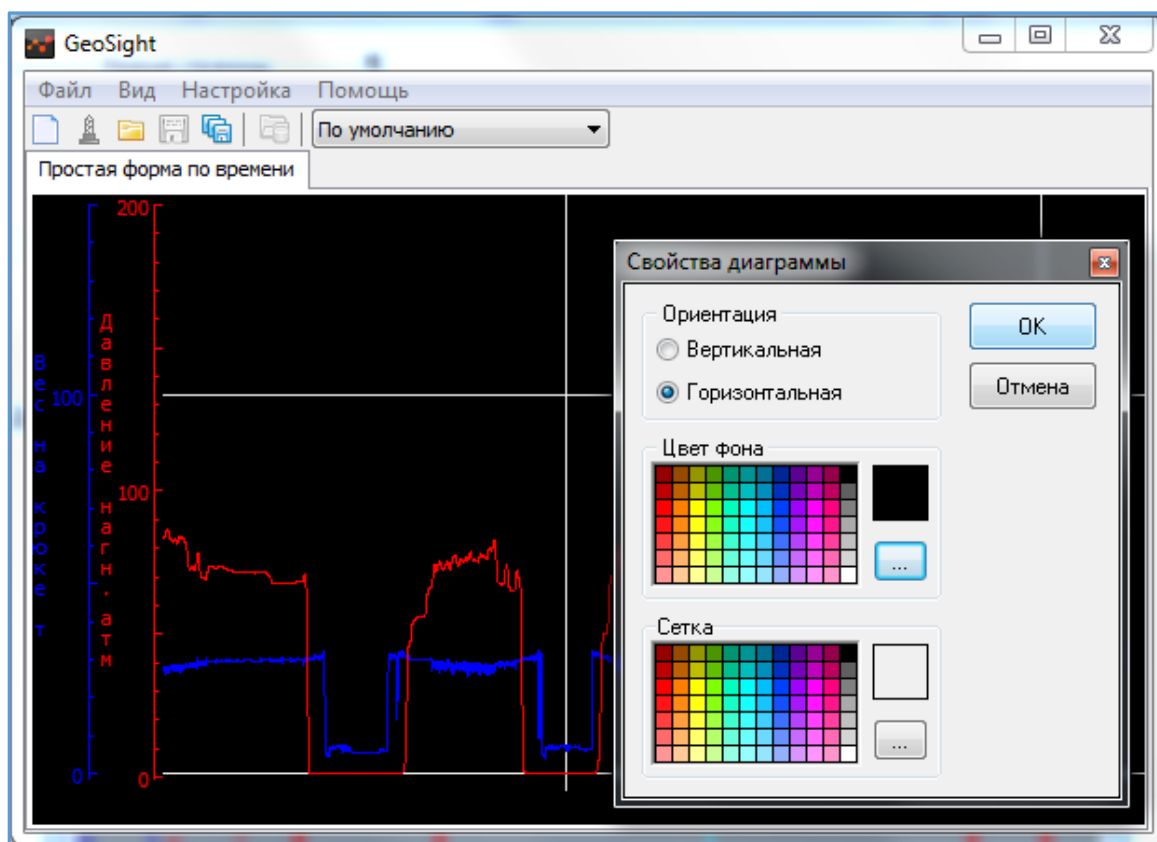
GeoSight

Файл Вид Настройка Помощь

По умолчанию

Простая форма по времени

200
100
0
100
0

Давление нагн. атм

Вес на крюке т

Свойства диаграммы

Ориентация
Вертикальная
Горизонтальная

Цвет фона
...

Сетка
...

OK
Отмена